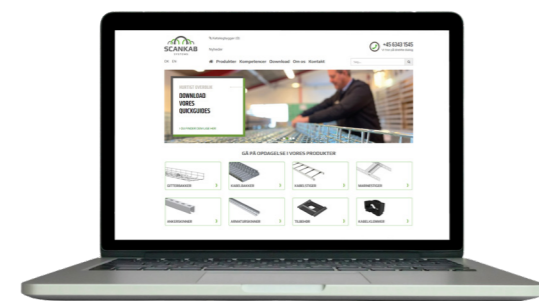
SCANKAB

+45 6343 1545

DA EN

Produkter Kompetencer Download Om os Kontakt

DOWNLOAD VORES QUICKGUIDES

GÅ PÅ OPDAGELSE I VORES PRODUKTER

GITTERBAKKER

KABELBAKKER

KABELSTIGER

MARKESTIGER

KANALER

ARMATURSKINNER

TILBEHØR

KABELKLEMMER